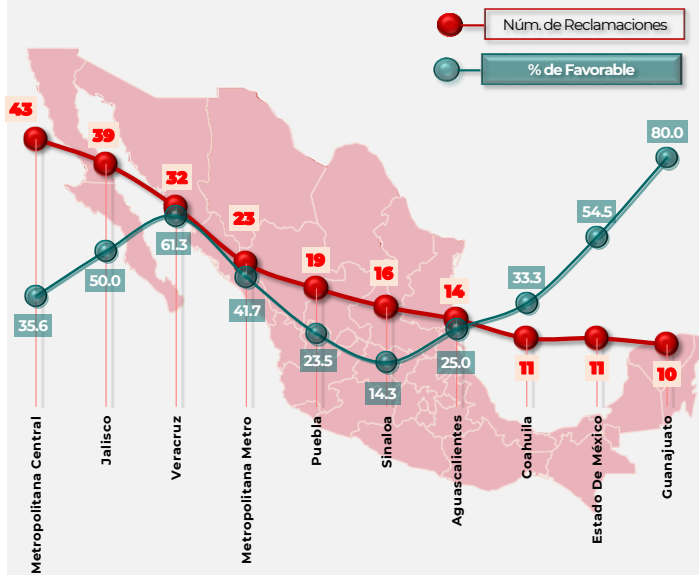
Núm. de Reclamaciones
% de Favorable

43
39
32
23
19
16
14
11
11
10

35.6
50.0
61.3
41.7
23.5
14.3
25.0
33.3
54.5
80.0

Metropolitana Central
Jalisco
Veracruz
Metropolitana Metro
Puebla
Sinaloa
Aguascalientes
Coahuila
Estado De México
Guanajuato